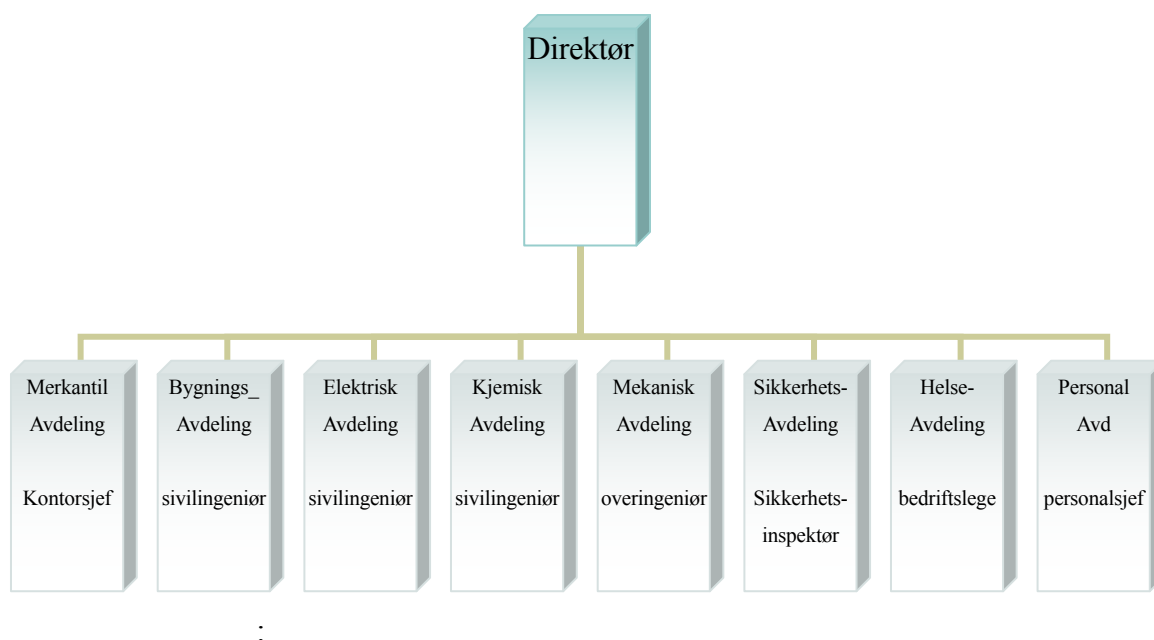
Direktør

Merkantil Avdeling

Kontorsjef

Bygnings_ Avdeling

sivilingeniør

Elektrisk Avdeling

sivilingeniør

Kjemisk Avdeling

sivilingeniør

Mekanisk Avdeling

overingeniør

Sikkerhets-Avdeling

Sikkerhets-inspektør

Helse-Avdeling

bedriftslege

Personal Avd

personalsjef